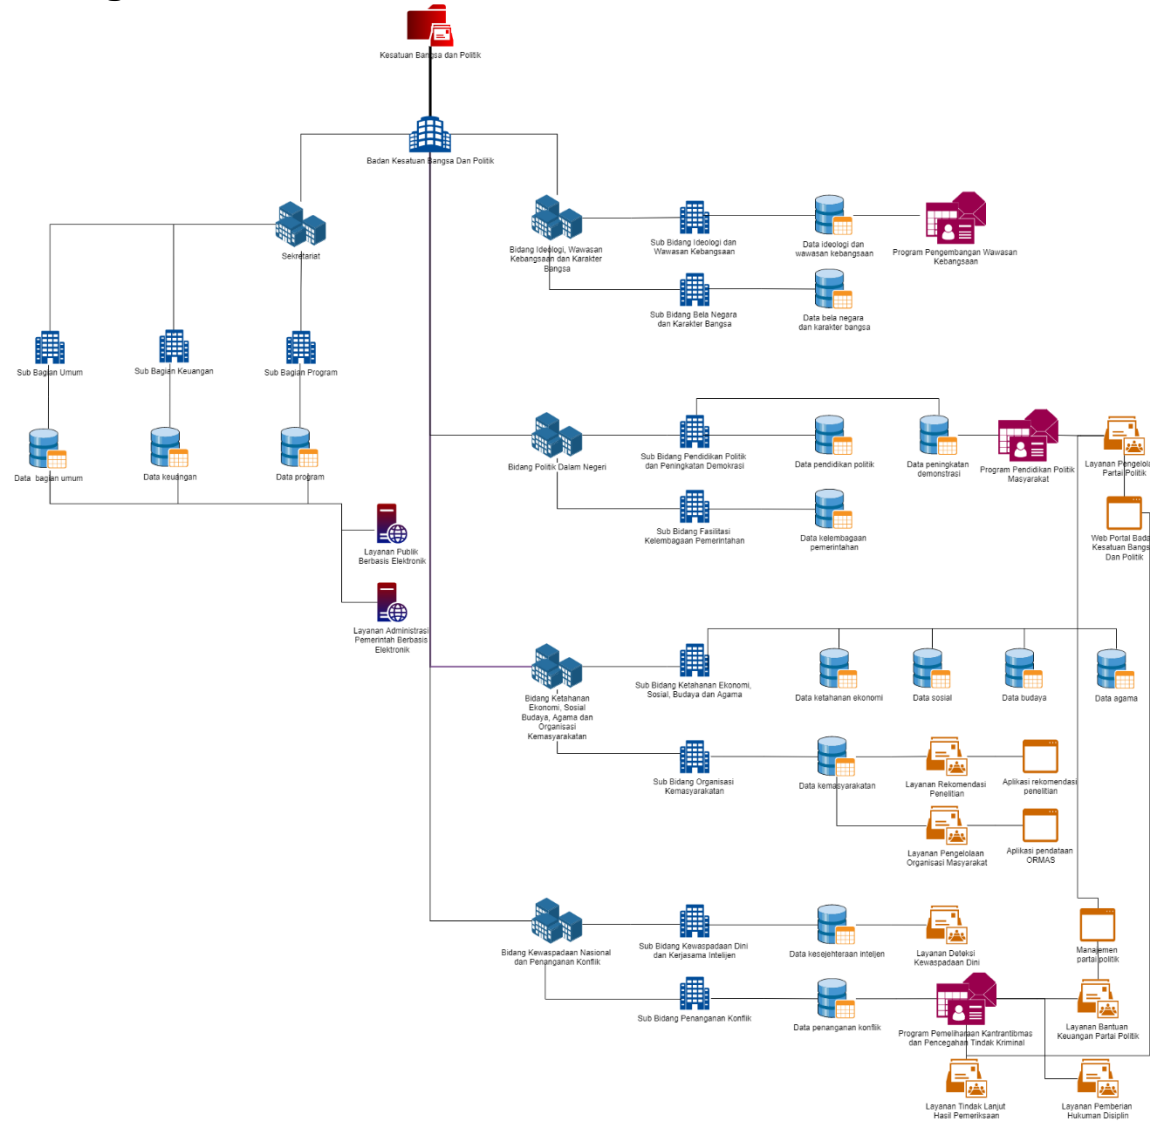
Kesatuan Bangsa dan Politik

Badan Kesatuan Bangsa Dan Politik

Sekretariat

Sub Bagian Umum

Sub Bagian Keuangan

Sub Bagian Program

Data bagian umum

Data keuangan

Data program

Layanan Publik Berbasis Elektronik

Layanan Administrasi Pemerintah Berbasis Elektronik

Bidang Ideologi, Wawasan Kebangsaan dan Karakter Bangsa

Sub Bidang Ideologi dan Wawasan Kebangsaan

Data ideologi dan wawasan kebangsaan

Program Pengembangan Wawasan Kebangsaan

Sub Bidang Bela Negara dan Karakter Bangsa

Data bela negara dan karakter bangsa

Bidang Politik Dalam Negeri

Sub Bidang Pendidikan Politik dan Peningkatan Demokrasi

Data pendidikan politik

Data peningkatan demonstrasi

Program Pendidikan Politik Masyarakat

Layanan Pengelola Partai Politik

Web Portal Bada Kesatuan Bangs Dan Politik

Sub Bidang Fasilitasi Kelembagaan Pemerintahan

Data kelembagaan pemerintahan

Bidang Ketahanan Ekonomi, Sosial Budaya, Agama dan Organisasi Kemasyarakatan

Sub Bidang Ketahanan Ekonomi, Sosial, Budaya dan Agama

Data ketahanan ekonomi

Data sosial

Data budaya

Data agama

Sub Bidang Organisasi Kemasyarakatan

Data kemasyarakatan

Layanan Rekomendasi Penelitian

Aplikasi rekomendasi penelitian

Layanan Pengelolaan Organisasi Masyarakat

Aplikasi pendataan ORMAS

Bidang Kewaspadaan Nasional dan Penanganan Konflik

Sub Bidang Kewaspadaan Dini dan Kerjasama Intelijen

Data kesejahteraan intelijen

Layanan Deteksi Kewaspadaan Dini

Manajemen partai politik

Sub Bidang Penanganan Konflik

Data penanganan konflik

Program Pemeliharaan Kantrantibmas dan Pencegahan Tindak Kriminal

Layanan Bantuan Keuangan Partai Politik

Layanan Tindak Lanjut Hasil Pemeriksaan

Layanan Pemberian Hukuman Disiplin